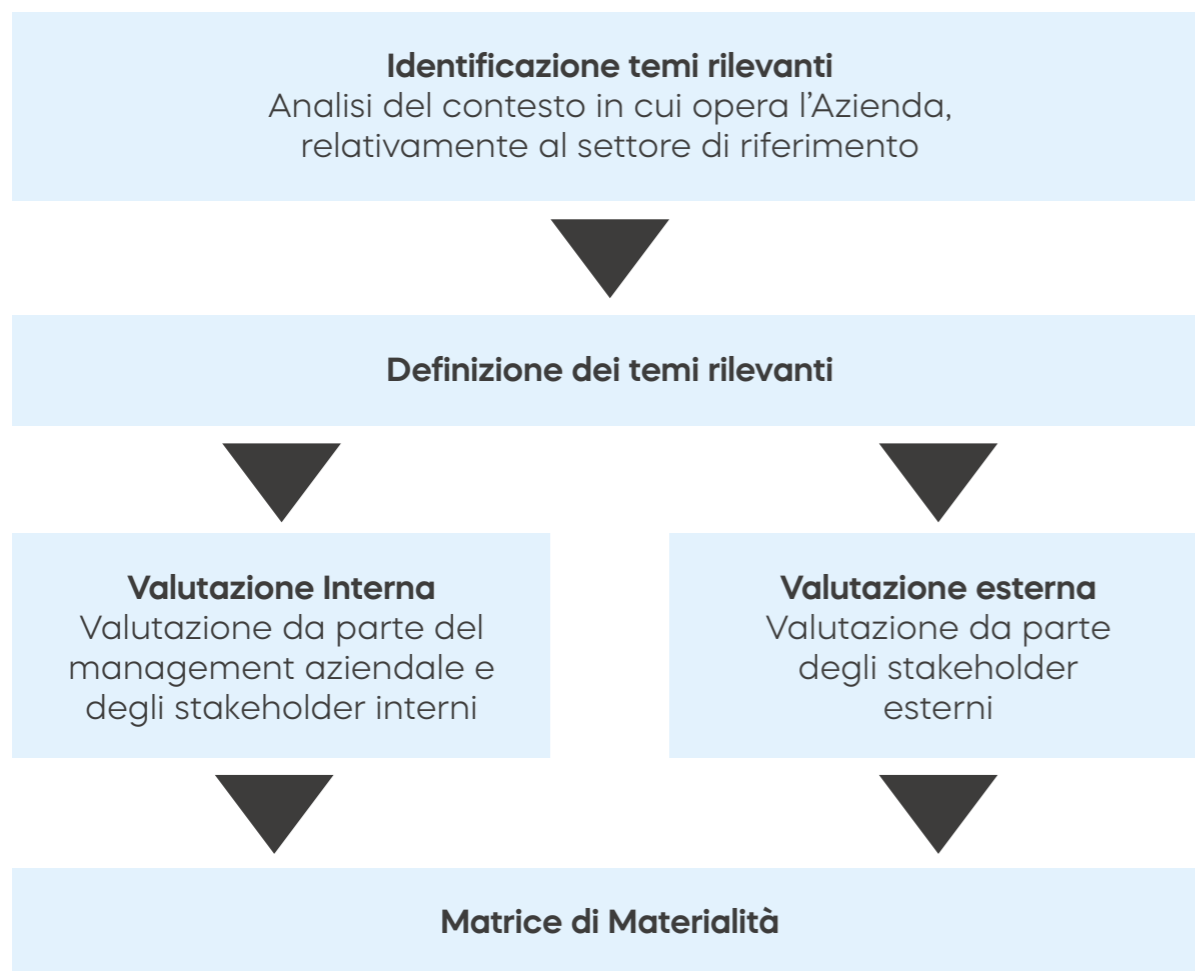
Identificazione temi rilevanti
Analisi del contesto in cui opera l’Azienda, relativamente al settore di riferimento

Definizione dei temi rilevanti

Valutazione Interna
Valutazione da parte del management aziendale e degli stakeholder interni

Valutazione esterna
Valutazione da parte degli stakeholder esterni

Matrice di Materialità